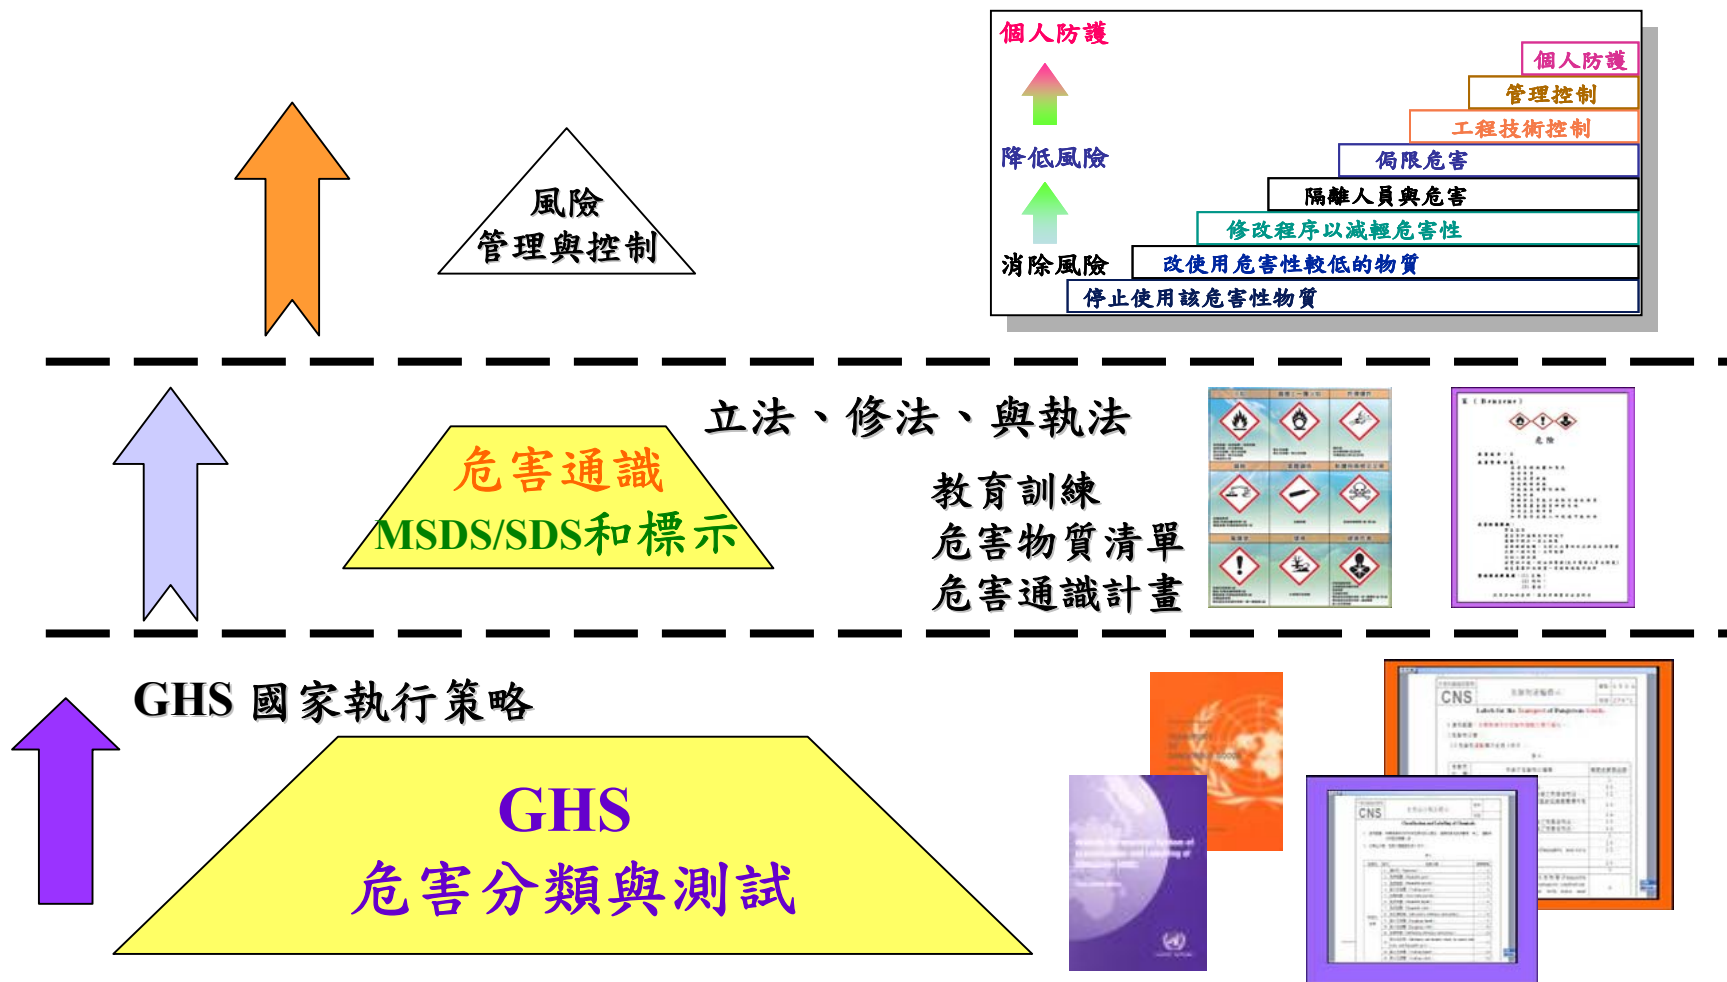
個人防護

個人防護
管理控制
工程技術控制
侷限危害

降低風險

隔離人員與危害
修改程序以減輕危害性

消除風險

改使用危害性較低的物質
停止使用該危害性物質

風險
管理與控制

立法、修法、與執法

危害通識
MSDS/SDS和標示

教育訓練
危害物質清單
危害通識計畫

GHS 國家執行策略

GHS
危害分類與測試

CNS

CNS